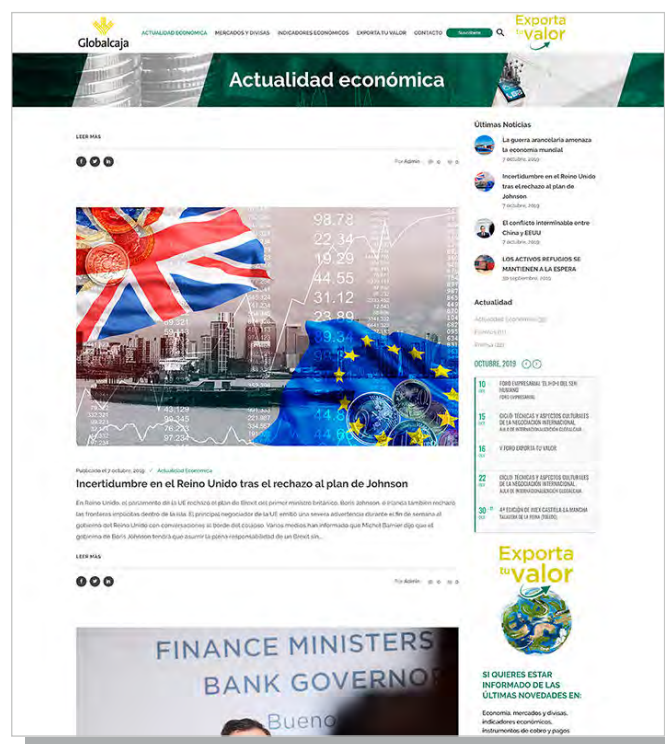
Globalcaja

ACTUALIDAD ECONÓMICA   MERCADOS Y DIVISAS   INDICADORES ECONÓMICOS   EXPORTA TU VALOR   CONTACTO   Suscríbete

Exporta tu valor

Actualidad económica

LEER MÁS

Por Admin

98.78
22.34
19.29
44.55
31.12
23.89
43.129
67.321
97.234

Publicado el 7 octubre, 2019 / Actualidad Económica

Incertidumbre en el Reino Unido tras el rechazo al plan de Johnson

En Reino Unido, el parlamento de la UE rechazó el plan de Brexit del primer ministro británico, Boris Johnson, e intenta también rechazar las fronteras impuestas dentro de la isla. El principal negociador de la UE emitió una severa advertencia durante el fin de semana al gobierno del Reino Unido con conversaciones al borde del colapso. Varios medios han informado que Michel Barnier dijo que el gobierno de Boris Johnson tendrá que asumir la plena responsabilidad de un Brexit sin...

LEER MÁS

Por Admin

FINANCE MINISTERS
BANK GOVERNOR
Bueno

Últimas Noticias

La guerra arancelaria amenaza la economía mundial
7 octubre, 2019

Incertidumbre en el Reino Unido tras elrechazo al plan de Johnson
7 octubre, 2019

El conflicto interminable entre China y EEUU
7 octubre, 2019

LOS ACTIVOS REFUGIOS SE MANTIENEN A LA ESPERA
30 septiembre, 2019

Actualidad

Actualidad Económica (39)
Economía (1)
Prensa (22)

OCTUBRE, 2019

10 FORO EMPRESARIAL "EL PODER DEL SER HUMANO"
FORO EMPRESARIAL

15 CICLO: TÉCNICAS Y ASPECTOS CULTURALES DE LA NEGOCIACIÓN INTERNACIONAL
AULA DE INTERNACIONALIZACIÓN GLOBALCAJA

16 V FORO EXPORTA TU VALOR

22 CICLO: TÉCNICAS Y ASPECTOS CULTURALES DE LA NEGOCIACIÓN INTERNACIONAL
AULA DE INTERNACIONALIZACIÓN GLOBALCAJA

30 IV EDICIÓN DE FIEX CASTILLA-LA MANCHA
TALAVERA DE LA REINA (TOLEDO)

Exporta tu valor

SI QUIERES ESTAR INFORMADO DE LAS ÚLTIMAS NOVEDADES EN:

Economía, mercados y divisas, indicadores económicos, instrumentos de cobro y pagos